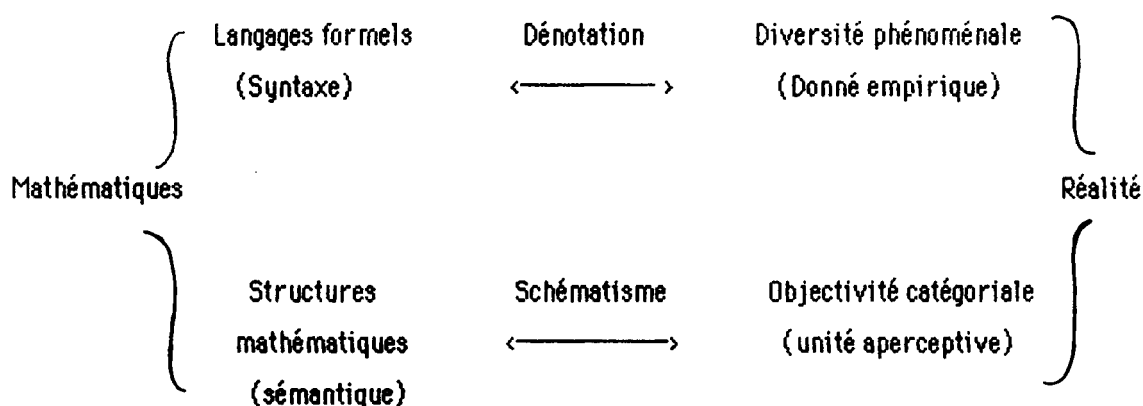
Langages formels
(Syntaxe)

Dénotation
<———>

Diversité phénoménale
(Donné empirique)

Mathématiques

Réalité

Structures
mathématiques
(sémantique)

Schématisme
<———>

Objectivité catégoriale
(unité aperceptive)